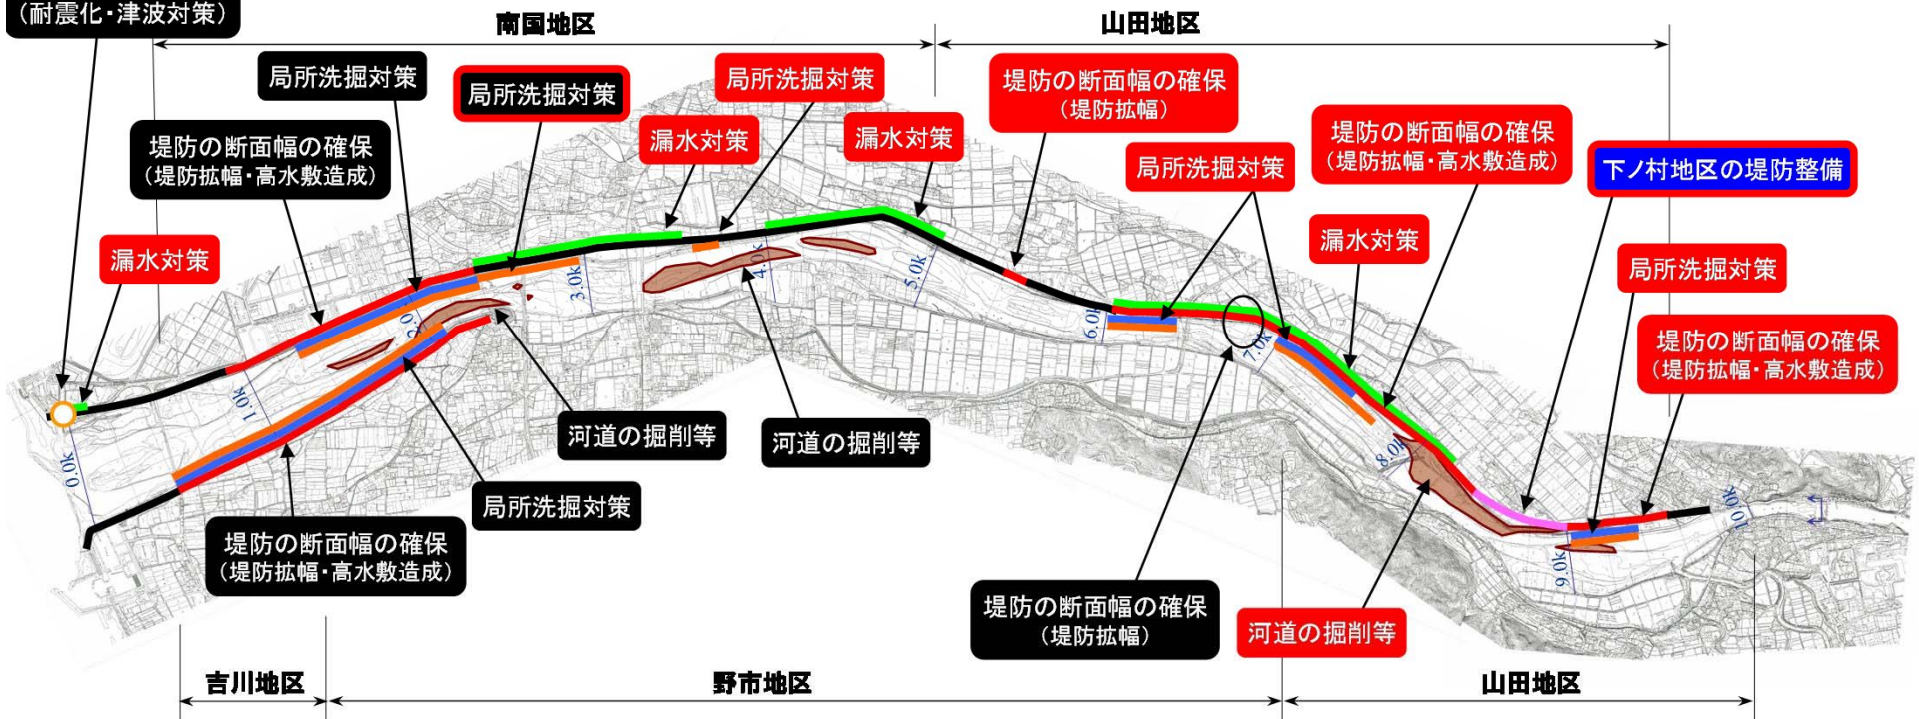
（耐震化・津波対策）

南国地区

山田地区

局所洗掘対策

局所洗掘対策

局所洗掘対策

堤防の断面幅の確保
（堤防拡幅）

堤防の断面幅の確保
（堤防拡幅・高水敷造成）

漏水対策

漏水対策

堤防の断面幅の確保
（堤防拡幅・高水敷造成）

下ノ村地区の堤防整備

局所洗掘対策

漏水対策

漏水対策

局所洗掘対策

堤防の断面幅の確保
（堤防拡幅・高水敷造成）

3.0k

4.0k

5.0k

2.0k

1.0k

0.0k

6.0k

7.0k

8.0k

9.0k

10.0k

河道の掘削等

河道の掘削等

局所洗掘対策

堤防の断面幅の確保
（堤防拡幅・高水敷造成）

堤防の断面幅の確保
（堤防拡幅）

河道の掘削等

吉川地区

野市地区

山田地区